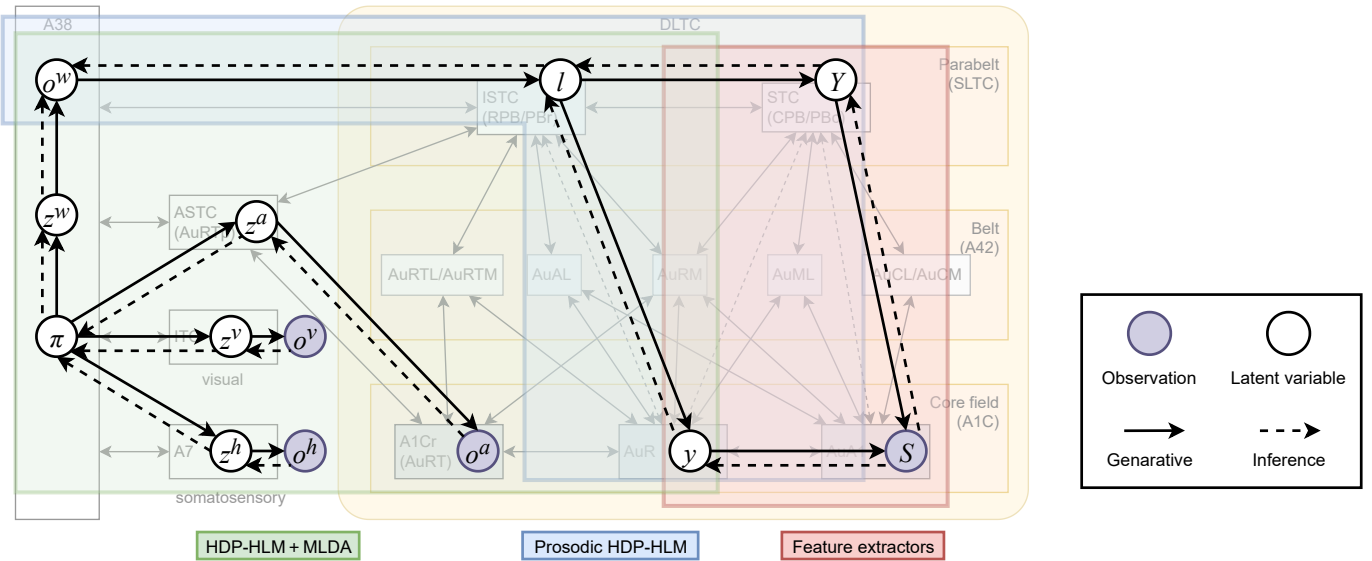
A38

DLTC

Parabelt (SLTC)

$o^w$

$l$

$Y$

lSTC (RPB/PBr)

STC (CPB/PBc)

$z^w$

ASTC (AuRT)

$z^a$

Belt (A42)

AuRTL/AuRTM

AuAL

AuRM

AuML

AuCL/AuCM

$\pi$

ITC

$z^v$

$o^v$

visual

Core field (A1C)

A7

$z^h$

$o^h$

A1Cr (AuRT)

$o^a$

AuR

$y$

AuA

$S$

somatosensory

HDP-HLM + MLDA

Prosodic HDP-HLM

Feature extractors

Observation

Latent variable

Genarative

Inference